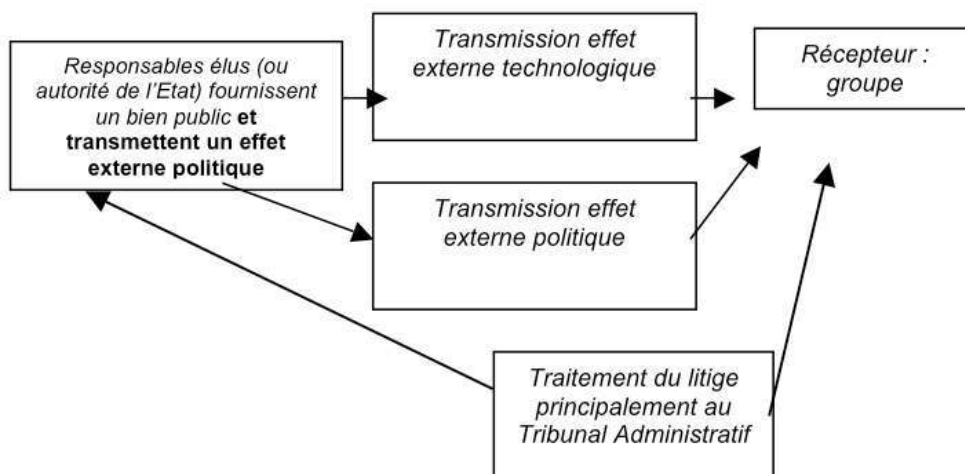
Responsables élus (ou autorité de l'Etat) fournissent un bien public **et transmettent un effet externe politique**

Transmission effet externe technologique

Récepteur : groupe

Transmission effet externe politique

Traitement du litige principalement au Tribunal Administratif